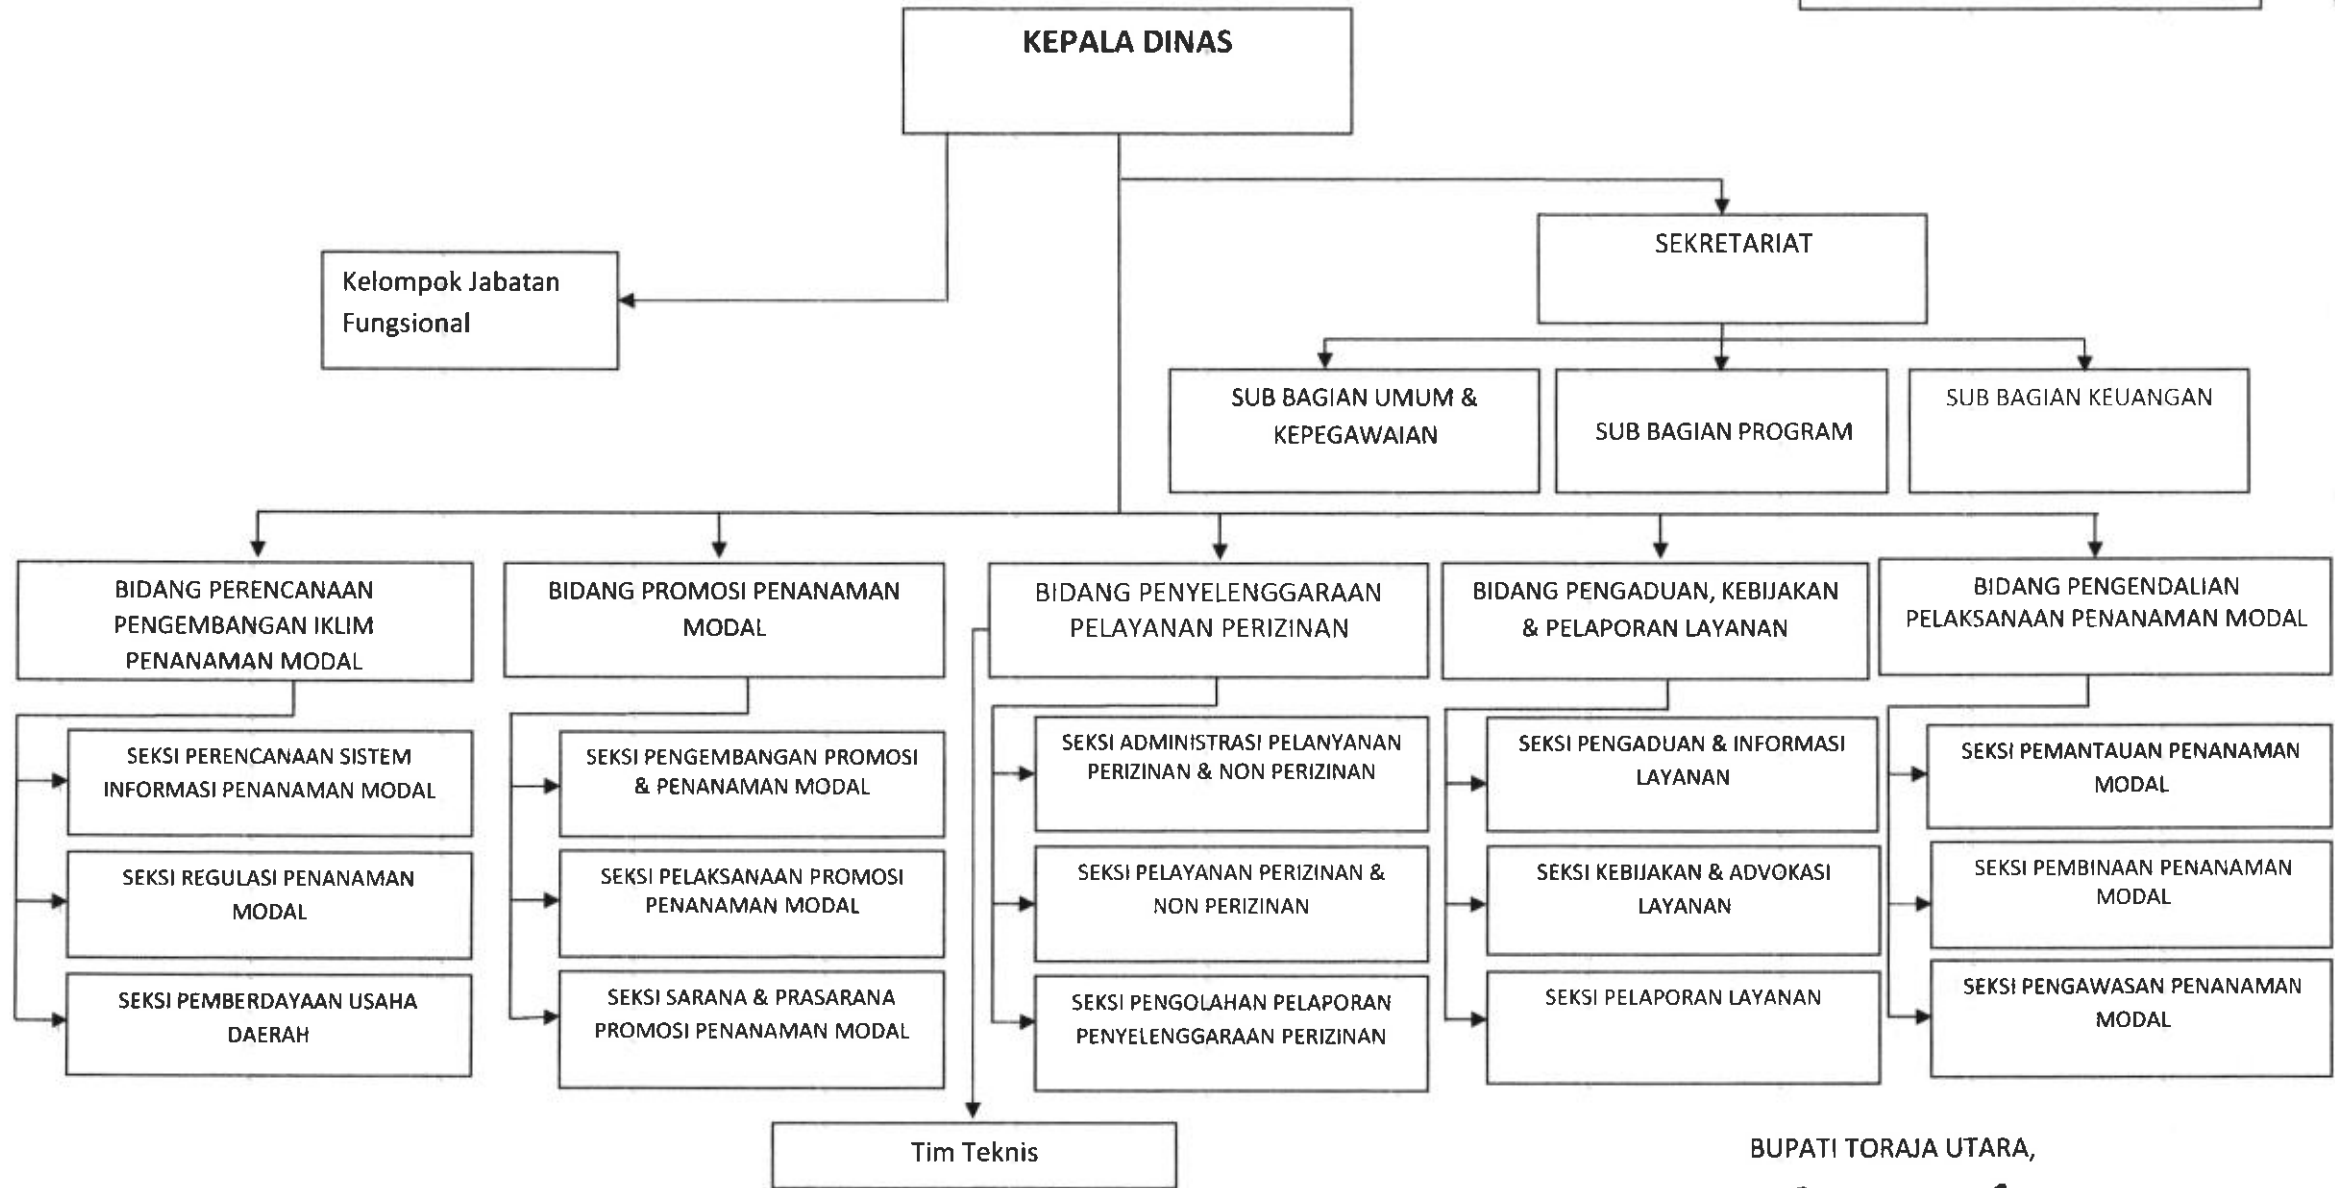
KEPALA DINAS

Kelompok Jabatan Fungsional

SEKRETARIAT

SUB BAGIAN UMUM & KEPEGAWAIAN

SUB BAGIAN PROGRAM

SUB BAGIAN KEUANGAN

BIDANG PERENCANAAN PENGEMBANGAN IKLIM PENANAMAN MODAL

SEKSI PERENCANAAN SISTEM INFORMASI PENANAMAN MODAL

SEKSI REGULASI PENANAMAN MODAL

SEKSI PEMBERDAYAAN USAHA DAERAH

BIDANG PROMOSI PENANAMAN MODAL

SEKSI PENGEMBANGAN PROMOSI & PENANAMAN MODAL

SEKSI PELAKSANAAN PROMOSI PENANAMAN MODAL

SEKSI SARANA & PRASARANA PROMOSI PENANAMAN MODAL

BIDANG PENYELENGGARAAN PELAYANAN PERIZINAN

SEKSI ADMINISTRASI PELANYANAN PERIZINAN & NON PERIZINAN

SEKSI PELAYANAN PERIZINAN & NON PERIZINAN

SEKSI PENGOLAHAN PELAPORAN PENYELENGGARAAN PERIZINAN

BIDANG PENGADUAN, KEBIJAKAN & PELAPORAN LAYANAN

SEKSI PENGADUAN & INFORMASI LAYANAN

SEKSI KEBIJAKAN & ADVOKASI LAYANAN

SEKSI PELAPORAN LAYANAN

BIDANG PENGENDALIAN PELAKSANAAN PENANAMAN MODAL

SEKSI PEMANTAUAN PENANAMAN MODAL

SEKSI PEMBINAAN PENANAMAN MODAL

SEKSI PENGAWASAN PENANAMAN MODAL

Tim Teknis

BUPATI TORAJA UTARA,